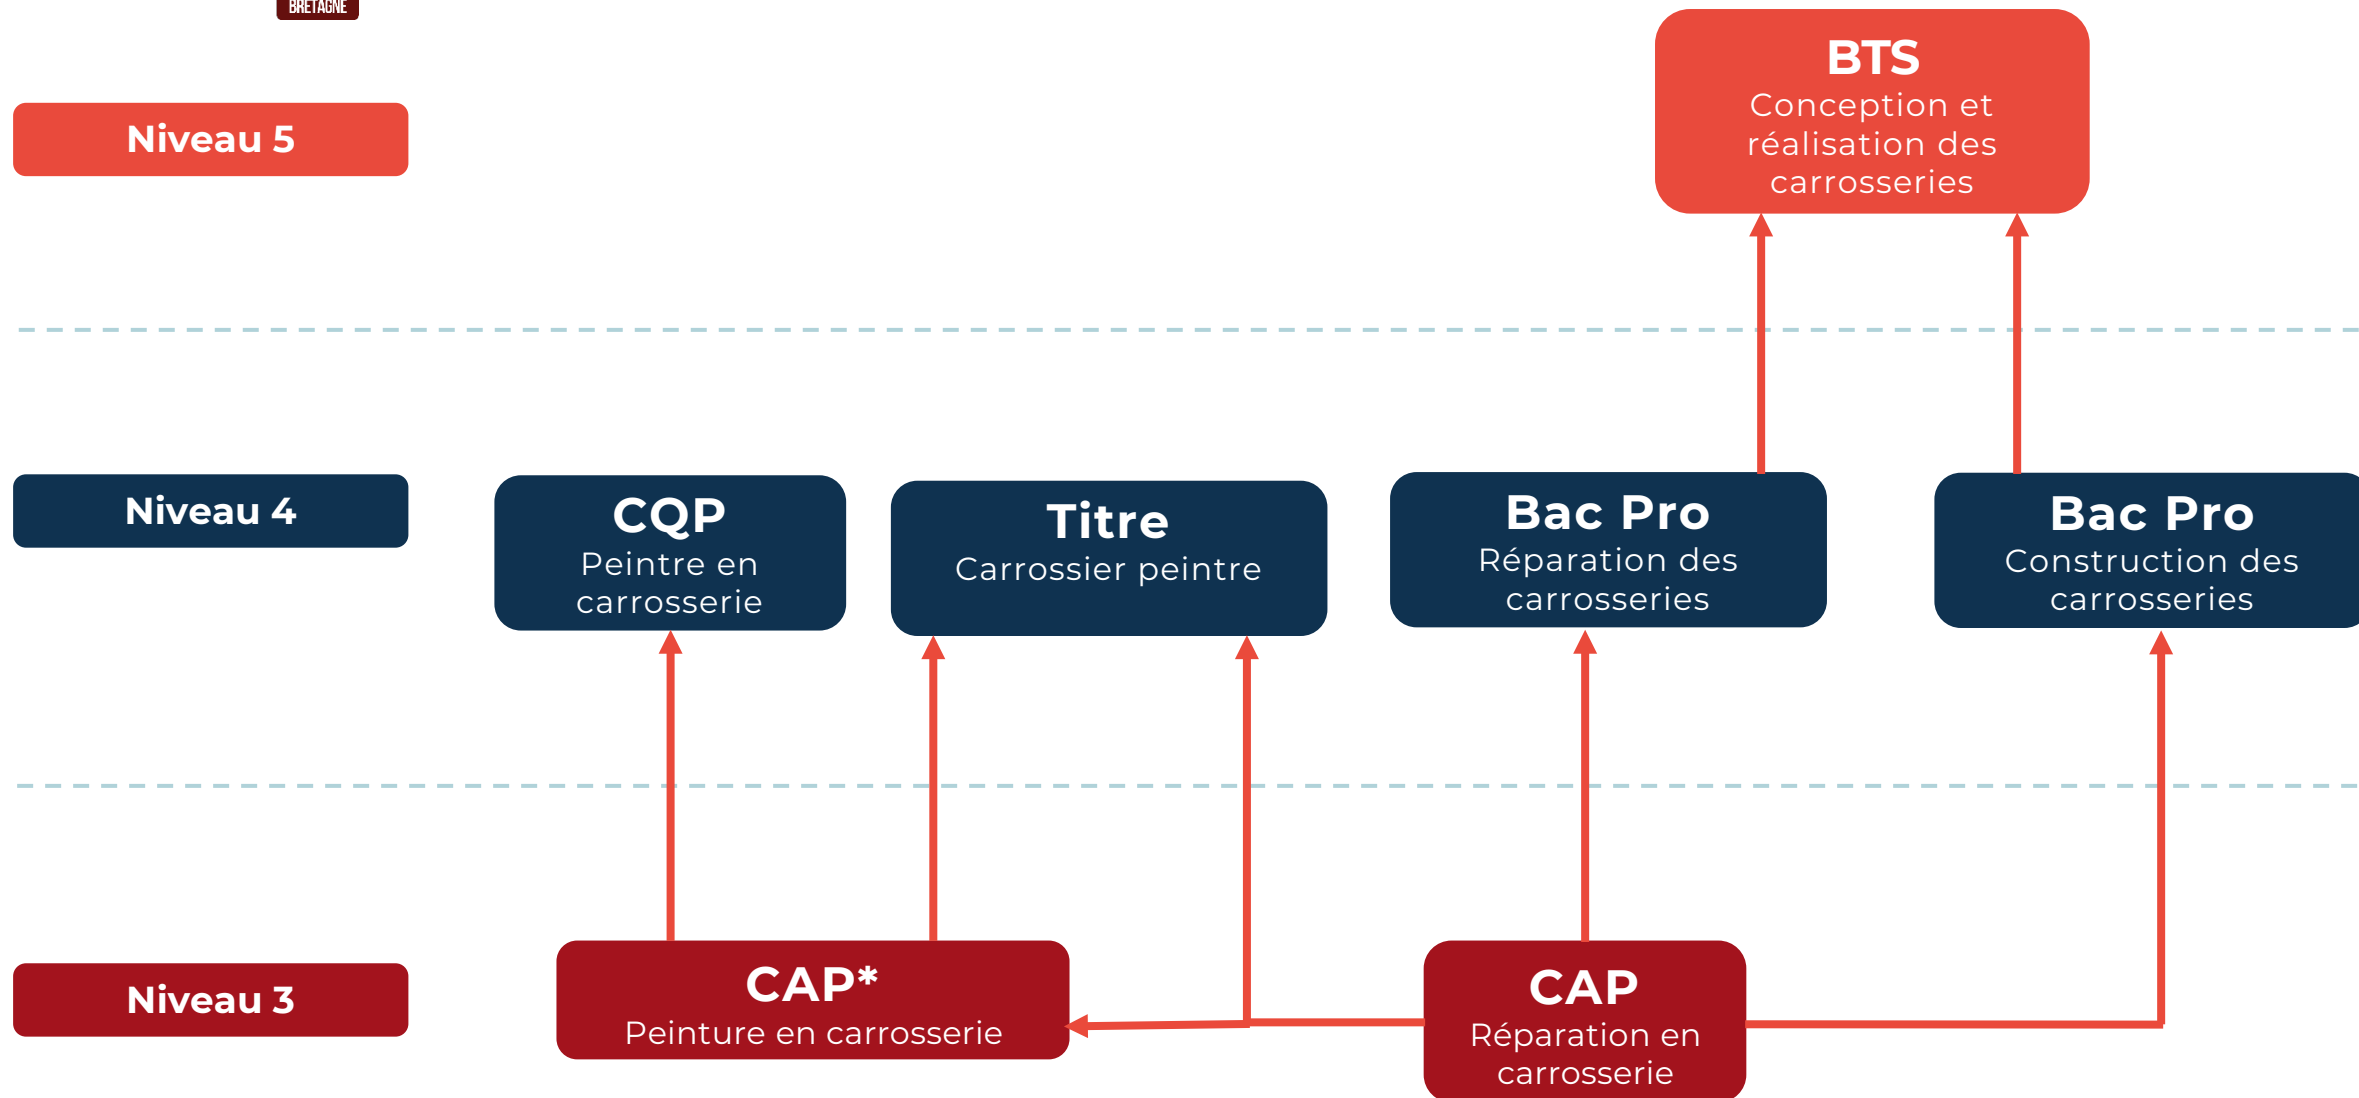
BRETAGNE

Niveau 5

BTS
Conception et réalisation des carrosseries

Niveau 4

CQP
Peintre en carrosserie

Titre
Carrossier peintre

Bac Pro
Réparation des carrosseries

Bac Pro
Construction des carrosseries

Niveau 3

CAP*
Peinture en carrosserie

CAP
Réparation en carrosserie